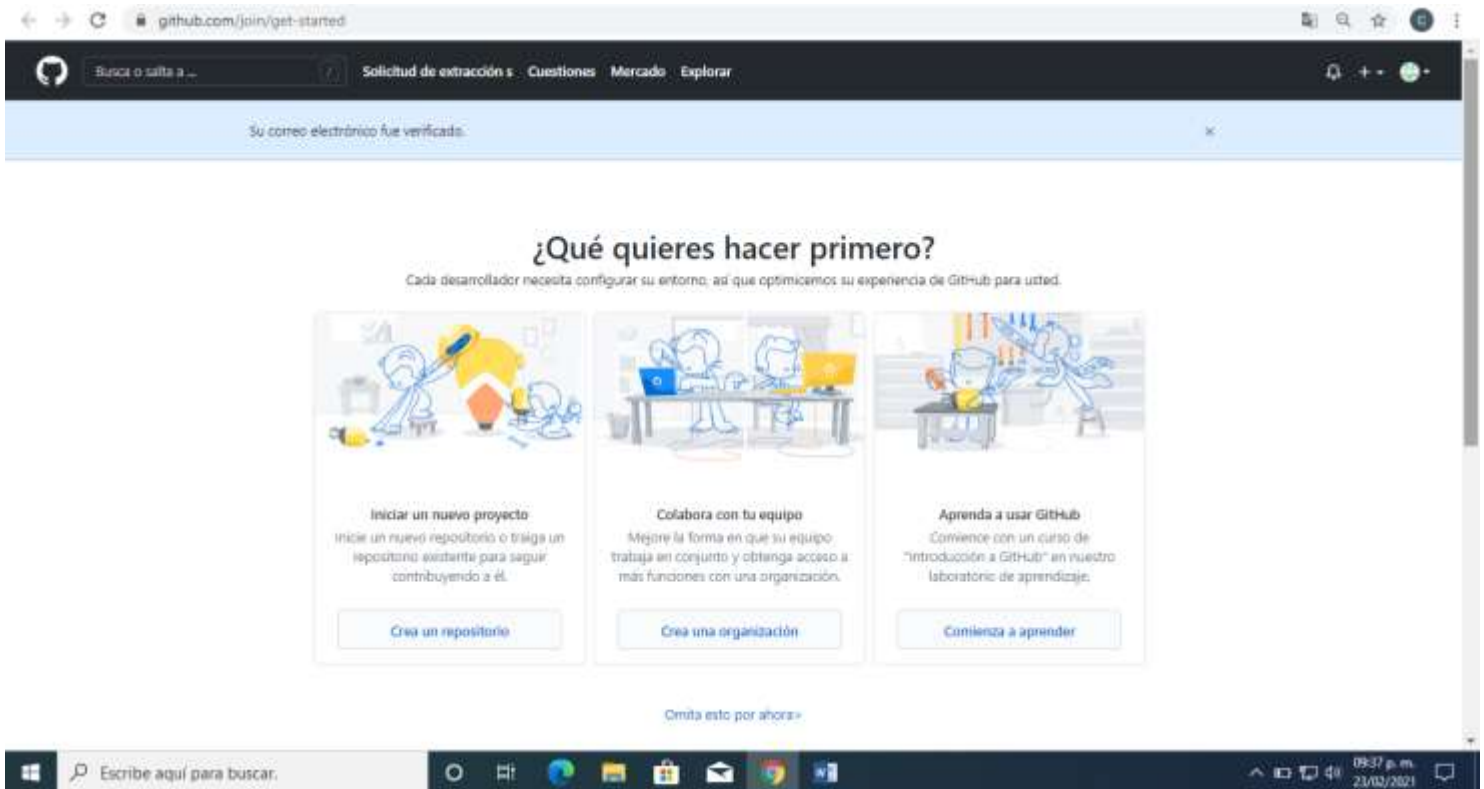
github.com/join/get-started

Busca o salta a ...

Solicitud de extracción s Cuestiones Mercado Explorar

Su correo electrónico fue verificado.

×

¿Qué quieres hacer primero?

Cada desarrollador necesita configurar su entorno, así que optimicemos su experiencia de GitHub para usted.

Iniciar un nuevo proyecto

Inicie un nuevo repositorio o traiga un repositorio existente para seguir contribuyendo a él.

Crea un repositorio

Colabora con tu equipo

Mejore la forma en que su equipo trabaja en conjunto y obtenga acceso a más funciones con una organización.

Crea una organización

Aprenda a usar GitHub

Comience con un curso de "Introducción a GitHub" en nuestro laboratorio de aprendizaje.

Comienza a aprender

Omita esto por ahora »

Escribe aquí para buscar.

09:37 p. m.
23/02/2021